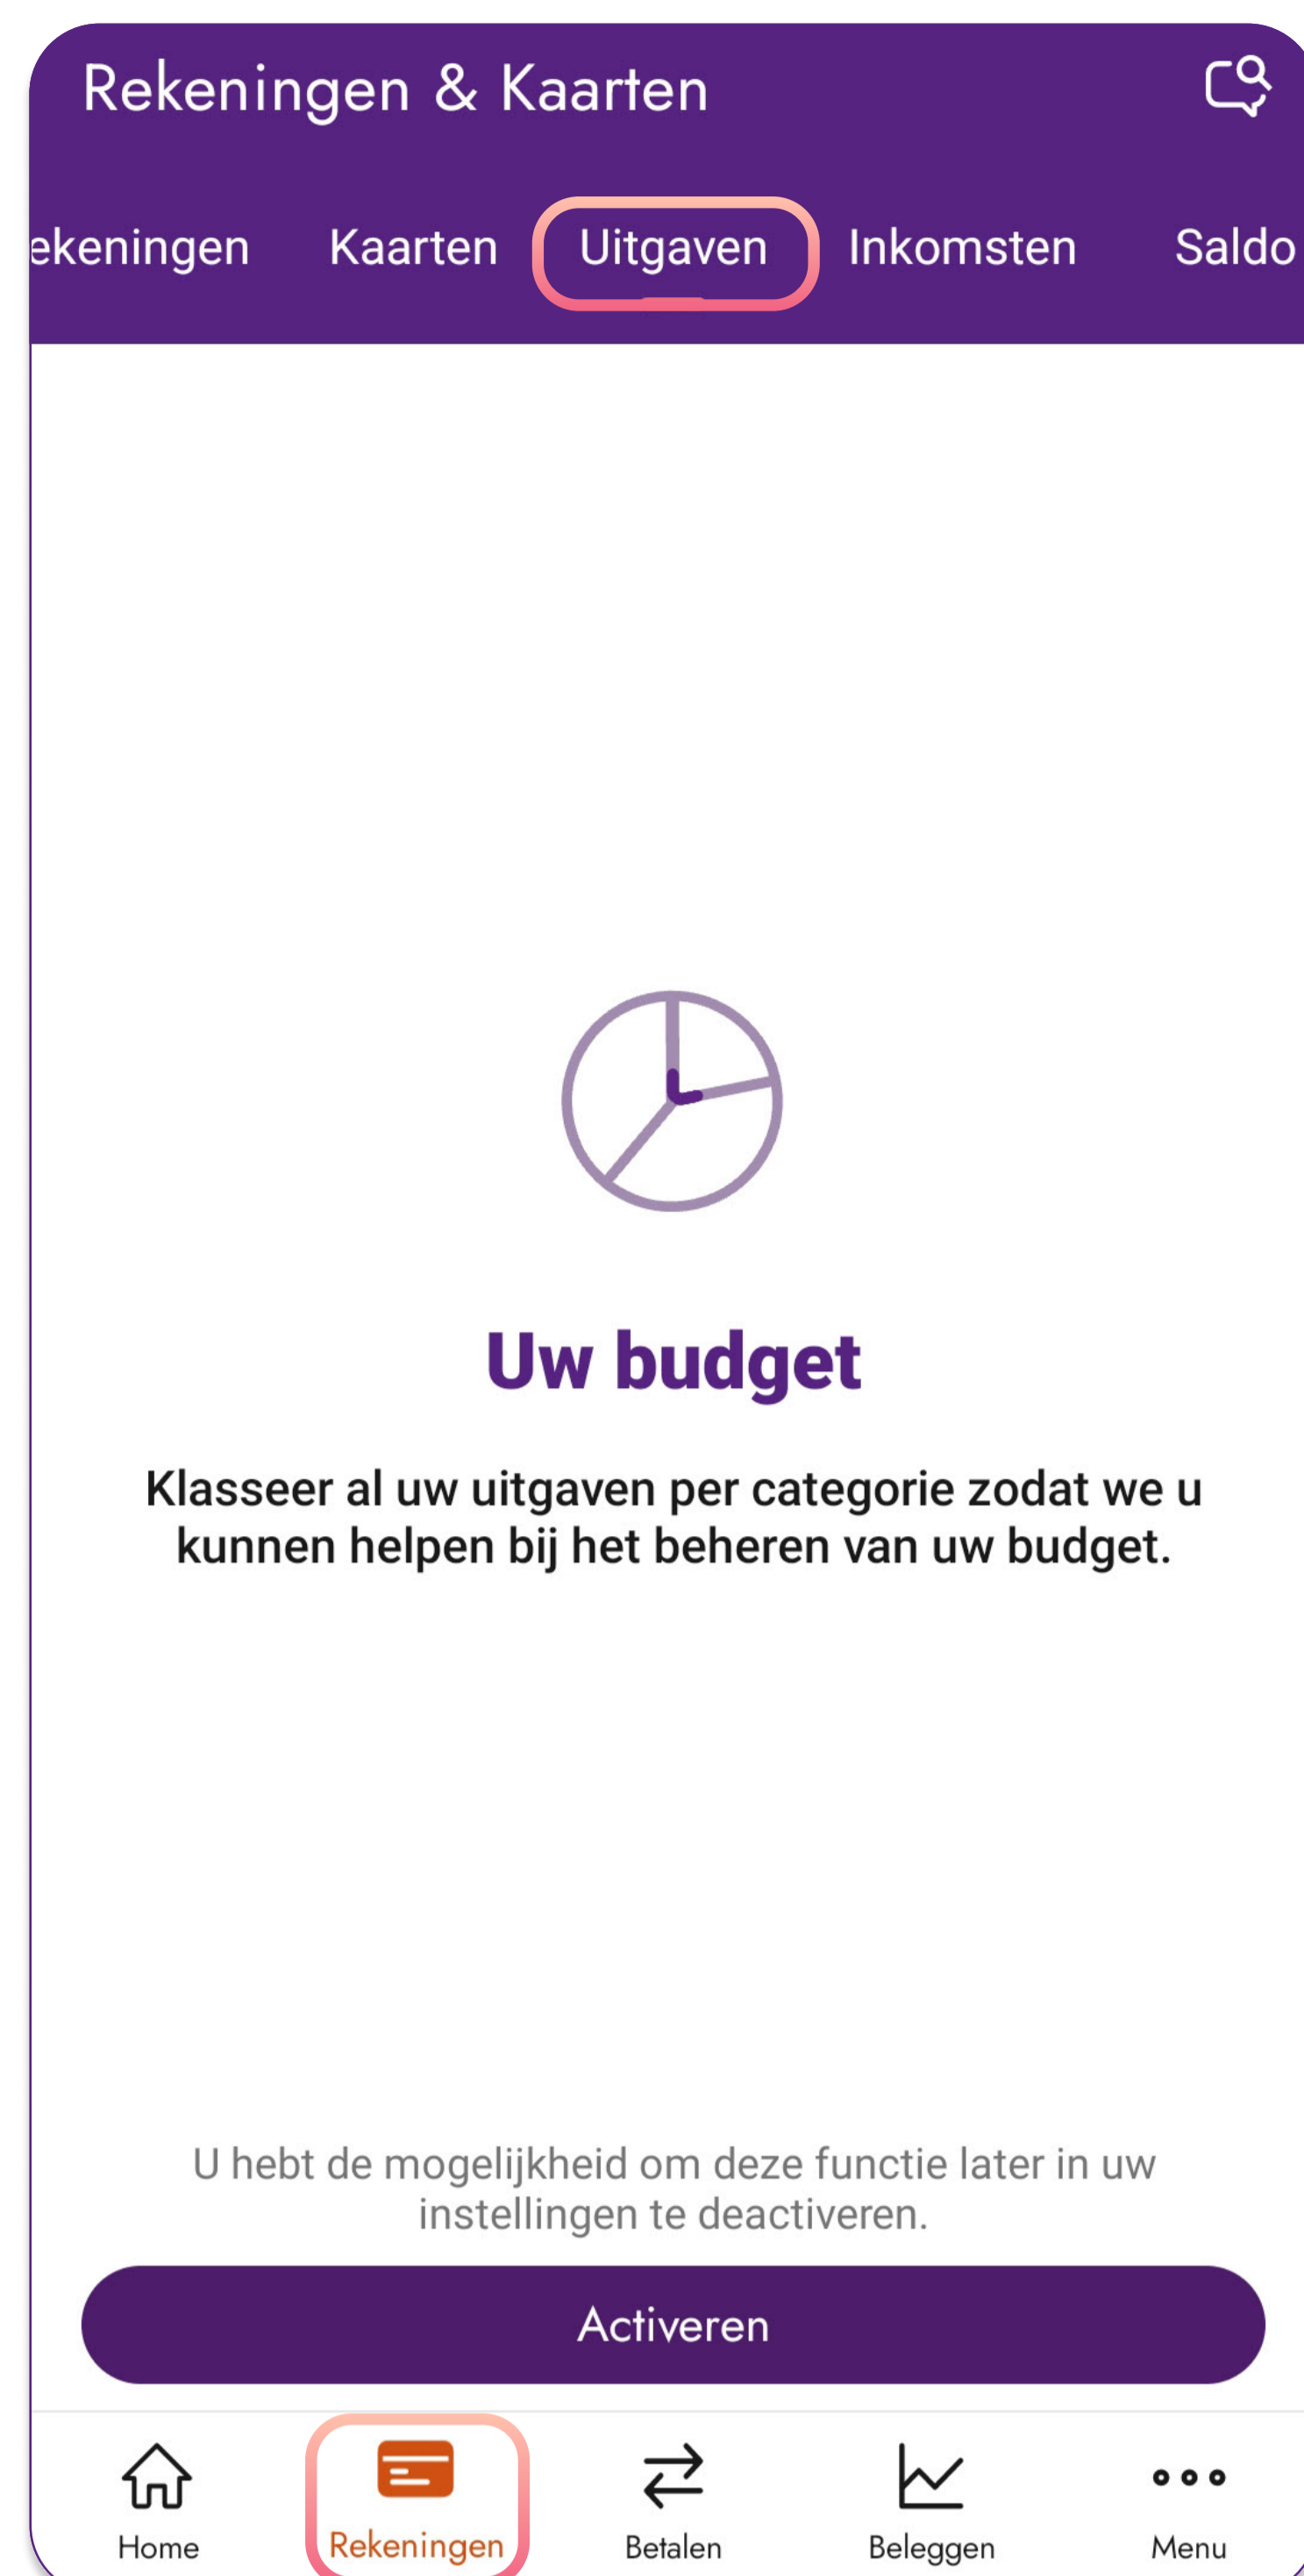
Rekeningen & Kaarten

ekeningen Kaarten Uitgaven Inkomsten Saldo

Uw budget

Klasseer al uw uitgaven per categorie zodat we u kunnen helpen bij het beheren van uw budget.

U hebt de mogelijkheid om deze functie later in uw instellingen te deactiveren.

Activeren

Home Rekeningen Betalen Beleggen Menu